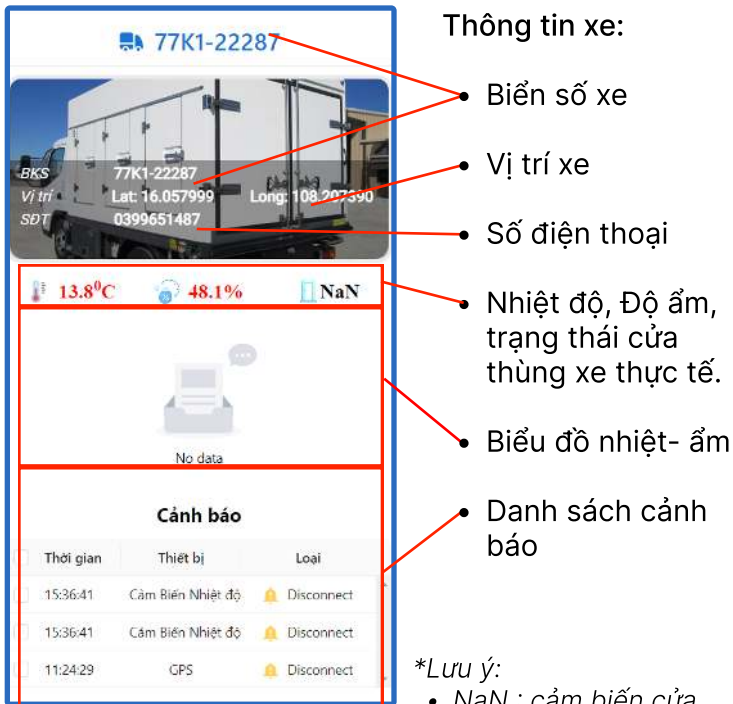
77K1-22287

BKS 77K1-22287
Vị trí Lat: 16.057999 Long: 108.207390
SĐT 0399651487

13.8$^0$C 48.1% NaN

No data

Cảnh báo

| Thời gian | Thiết bị | Loại |
|---|---|---|
| 15:36:41 | Cảm Biến Nhiệt độ | Disconnect |
| 15:36:41 | Cảm Biến Nhiệt độ | Disconnect |
| 11:24:29 | GPS | Disconnect |

Thông tin xe:

• Biển số xe

• Vị trí xe

• Số điện thoại

• Nhiệt độ, Độ ẩm, trạng thái cửa thùng xe thực tế.

• Biểu đồ nhiệt- ẩm

• Danh sách cảnh báo

*Lưu ý:

• NaN : cảm biến cửa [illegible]